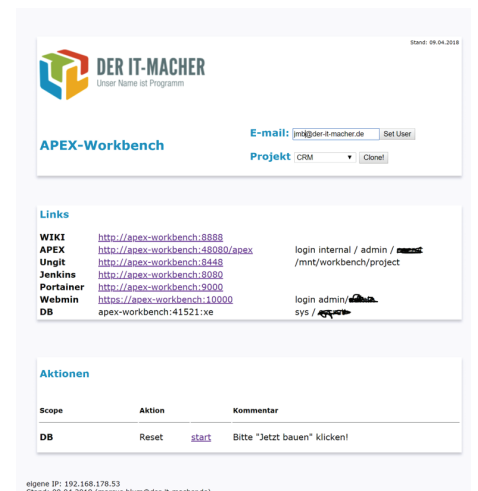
Stand: 09.04.2018

DER IT-MACHER
Unser Name ist Programm

APEX-Workbench

E-mail: jmb@der-it-macher.de Set User

Projekt CRM Clone!

Links

| | | |
|---|---|---|
| WIKI | http://apex-workbench:8888 | |
| APEX | http://apex-workbench:48080/apex | login internal / admin / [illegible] |
| Ungit | http://apex-workbench:8448 | /mnt/workbench/project |
| Jenkins | http://apex-workbench:8080 | |
| Portainer | http://apex-workbench:9000 | |
| Webmin | https://apex-workbench:10000 | login admin/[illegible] |
| DB | apex-workbench:41521:xe | sys / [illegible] |

Aktionen

| Scope | Aktion | | Kommentar |
|---|---|---|---|
| DB | Reset | start | Bitte "Jetzt bauen" klicken! |

eigene IP: 192.168.178.53
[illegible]